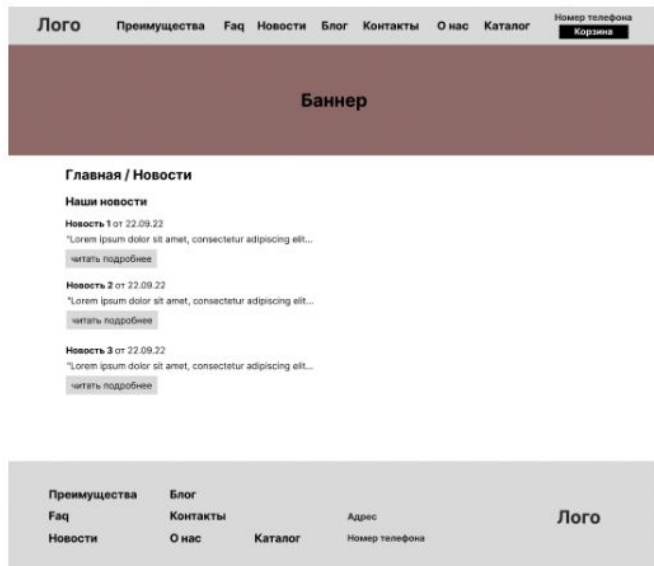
Лого Преимущества Faq Новости Блог Контакты О нас Каталог Номер телефона Корзина

Баннер

Главная / Новости

Наши новости

Новость 1 от 22.09.22
"Lorem ipsum dolor sit amet, consectetur adipiscing elit...
читать подробнее

Новость 2 от 22.09.22
"Lorem ipsum dolor sit amet, consectetur adipiscing elit...
читать подробнее

Новость 3 от 22.09.22
"Lorem ipsum dolor sit amet, consectetur adipiscing elit...
читать подробнее

Преимущества
Faq
Новости

Блог
Контакты
О нас

Каталог

Адрес
Номер телефона

Лого